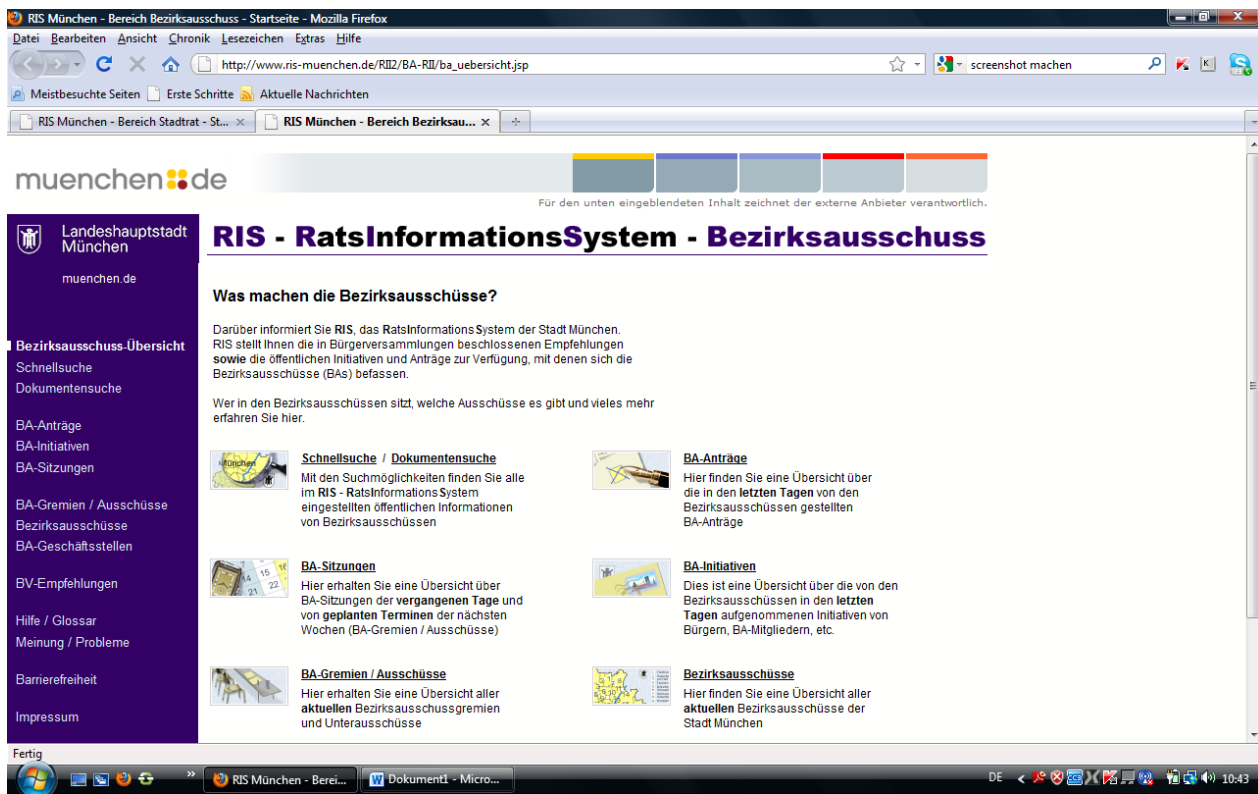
RIS München - Bereich Bezirksausschuss - Startseite - Mozilla Firefox

Datei Bearbeiten Ansicht Chronik Lesezeichen Extras Hilfe

http://www.ris-muenchen.de/RII2/BA-RII/ba_uebersicht.jsp

screenshot machen

Meistbesuchte Seiten Erste Schritte Aktuelle Nachrichten

RIS München - Bereich Stadtrat - St... ×
RIS München - Bereich Bezirksau... ×

muenchen.de

Für den unten eingeblendeten Inhalt zeichnet der externe Anbieter verantwortlich.

Landeshauptstadt München

muenchen.de

Bezirksausschuss-Übersicht
Schnellsuche
Dokumentensuche

BA-Anträge
BA-Initiativen
BA-Sitzungen

BA-Gremien / Ausschüsse
Bezirksausschüsse
BA-Geschäftsstellen

BV-Empfehlungen

Hilfe / Glossar
Meinung / Probleme

Barrierefreiheit

Impressum

RIS - RatsInformationsSystem - Bezirksausschuss

Was machen die Bezirksausschüsse?

Darüber informiert Sie RIS, das RatsInformationsSystem der Stadt München. RIS stellt Ihnen die in Bürgerversammlungen beschlossenen Empfehlungen sowie die öffentlichen Initiativen und Anträge zur Verfügung, mit denen sich die Bezirksausschüsse (BAs) befassen.

Wer in den Bezirksausschüssen sitzt, welche Ausschüsse es gibt und vieles mehr erfahren Sie hier.

Schnellsuche / Dokumentensuche
Mit den Suchmöglichkeiten finden Sie alle im RIS - RatsInformationsSystem eingestellten öffentlichen Informationen von Bezirksausschüssen

BA-Anträge
Hier finden Sie eine Übersicht über die in den letzten Tagen von den Bezirksausschüssen gestellten BA-Anträge

BA-Sitzungen
Hier erhalten Sie eine Übersicht über BA-Sitzungen der vergangenen Tage und von geplanten Terminen der nächsten Wochen (BA-Gremien / Ausschüsse)

BA-Initiativen
Dies ist eine Übersicht über die von den Bezirksausschüssen in den letzten Tagen aufgenommenen Initiativen von Bürgern, BA-Mitgliedern, etc.

BA-Gremien / Ausschüsse
Hier erhalten Sie eine Übersicht aller aktuellen Bezirksausschussgremien und Unterausschüsse

Bezirksausschüsse
Hier finden Sie eine Übersicht aller aktuellen Bezirksausschüsse der Stadt München

Fertig

RIS München - Berei...
Dokument1 - Micro...
DE
10:43